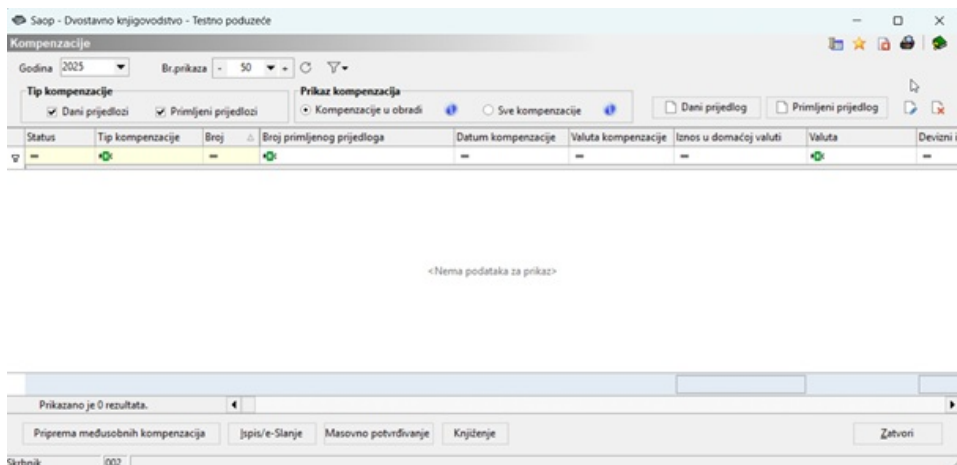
Saop - Dvostavno knjigovodstvo - Testno poduzeće

Kompenzacije

Godina 2025

Br.prikaza - 50

Tip kompenzacije
Dani prijedlozi
Primljeni prijedlozi

Prikaz kompenzacija
Kompenzacije u obradi
Sve kompenzacije

Dani prijedlog
Primljeni prijedlog

| Status | Tip kompenzacije | Broj | Broj primljenog prijedloga | Datum kompenzacije | Valuta kompenzacije | Iznos u domaćoj valuti | Valuta | Devizni i |
|---|---|---|---|---|---|---|---|---|

<Nema podataka za prikaz>

Prikazano je 0 rezultata.

Priprema međusobnih kompenzacija
Ispis/e-Slanje
Masovno potvrđivanje
Knjiženje
Zatvori

Skrbnik 002